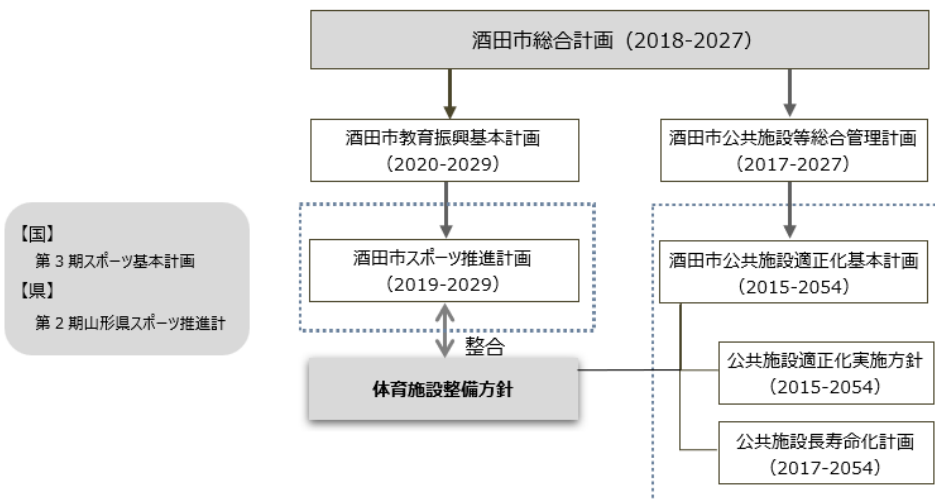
酒田市総合計画（2018-2027）

酒田市教育振興基本計画
（2020-2029）

酒田市公共施設等総合管理計画
（2017-2027）

【国】
第３期スポーツ基本計画
【県】
第２期山形県スポーツ推進計

酒田市スポーツ推進計画
（2019-2029）

整合

体育施設整備方針

酒田市公共施設適正化基本計画
（2015-2054）

公共施設適正化実施方針
（2015-2054）

公共施設長寿命化計画
（2017-2054）